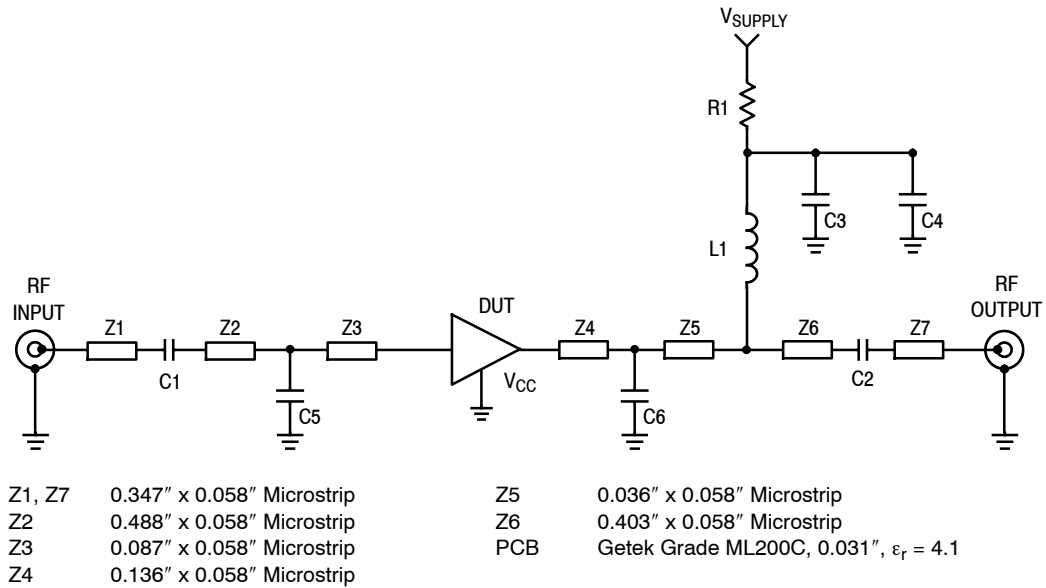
$V_{SUPPLY}$

R1

C3

C4

L1

RF INPUT

Z1

C1

Z2

C5

Z3

DUT

$V_{CC}$

Z4

C6

Z5

Z6

C2

Z7

RF OUTPUT

| | |
|---|---|
| Z1, Z7 | 0.347″ x 0.058″ Microstrip |
| Z2 | 0.488″ x 0.058″ Microstrip |
| Z3 | 0.087″ x 0.058″ Microstrip |
| Z4 | 0.136″ x 0.058″ Microstrip |

| | |
|---|---|
| Z5 | 0.036″ x 0.058″ Microstrip |
| Z6 | 0.403″ x 0.058″ Microstrip |
| PCB | Getek Grade ML200C, 0.031″, $\varepsilon_r$ = 4.1 |